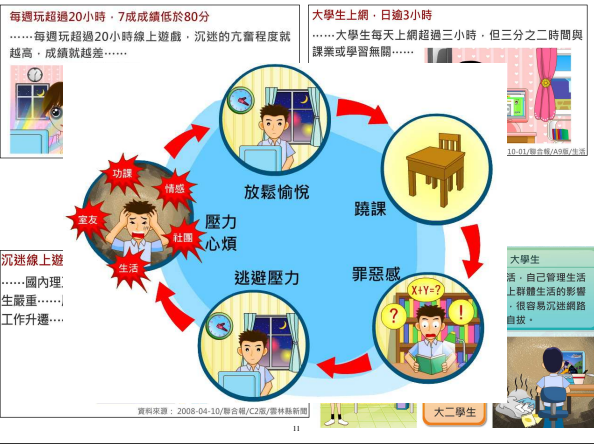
每週玩超過20小時，7成成績低於80分

……每週玩超過20小時線上遊戲，沉迷的亢奮程度就越高，成績就越差……

大學生上網，日逾3小時

……大學生每天上網超過三小時，但三分之二時間與課業或學習無關……

10-01/聯合報/A9版/生活

放鬆愉悅

蹺課

罪惡感

逃避壓力

壓力
心煩

功課

情感

室友

社團

生活

沉迷線上遊

……國內理

生嚴重……

工作升遷…

大學生

活，自己管理生活

上群體生活的影響

，很容易沉迷網路

自拔。

資料來源：2008-04-10/聯合報/C2版/雲林縣新聞

大二學生

11